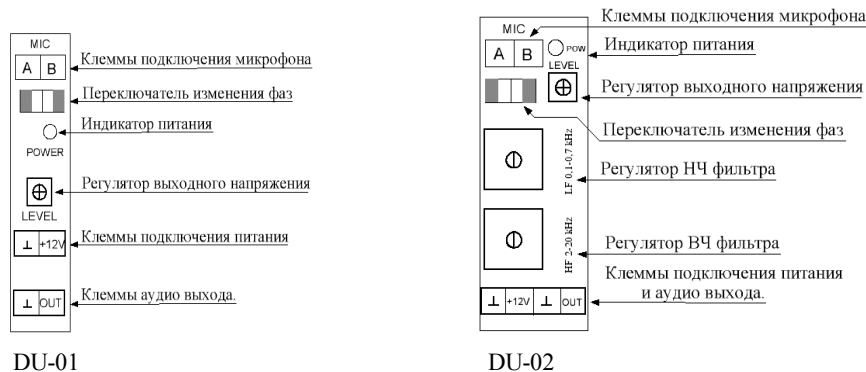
MIC

A B

Клеммы подключения микрофона

Переключатель изменения фаз

Индикатор питания

POWER

Регулятор выходного напряжения

LEVEL

⊥ +12V

Клеммы подключения питания

⊥ OUT

Клеммы аудио выхода.

DU-01

MIC

A B

POW

LEVEL

Клеммы подключения микрофона

Индикатор питания

Регулятор выходного напряжения

Переключатель изменения фаз

LF 0.1-0.7 kHz

Регулятор НЧ фильтра

HF 2-20 kHz

Регулятор ВЧ фильтра

Клеммы подключения питания и аудио выхода.

⊥ +12V ⊥ OUT

DU-02